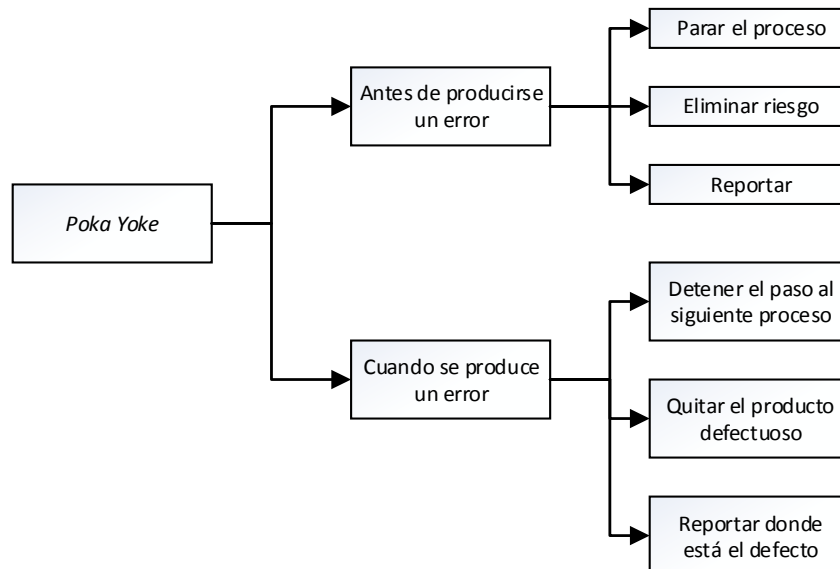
Poka Yoke

Antes de producirse un error

Parar el proceso

Eliminar riesgo

Reportar

Cuando se produce un error

Detener el paso al siguiente proceso

Quitar el producto defectuoso

Reportar donde está el defecto